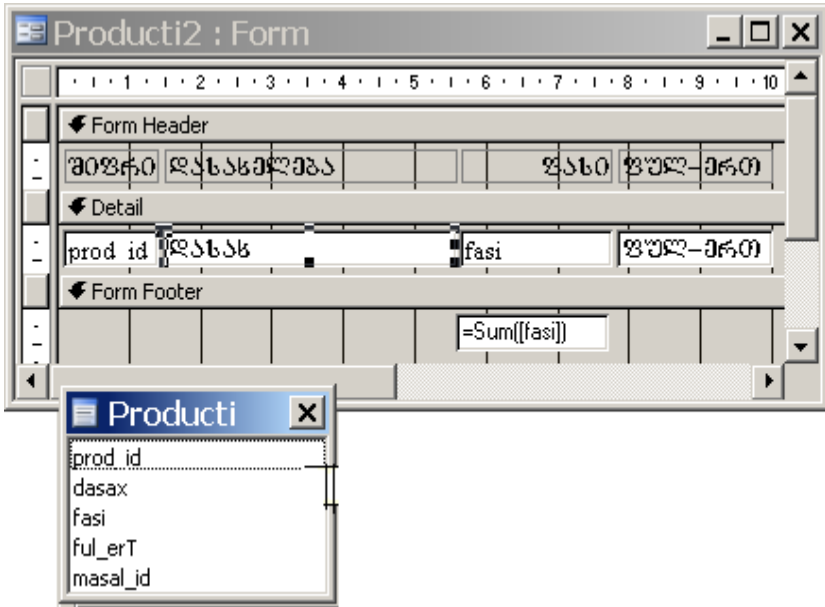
Producti2 : Form

1 · 2 · 3 · 4 · 5 · 6 · 7 · 8 · 9 · 10

Form Header

შიფრი დასახელება ფასი ფულ-ერთ

Detail

prod_id დასახ fasi ფულ-ერთ

Form Footer

=Sum([fasi])

Producti

prod_id
dasax
fasi
ful_erT
masal_id